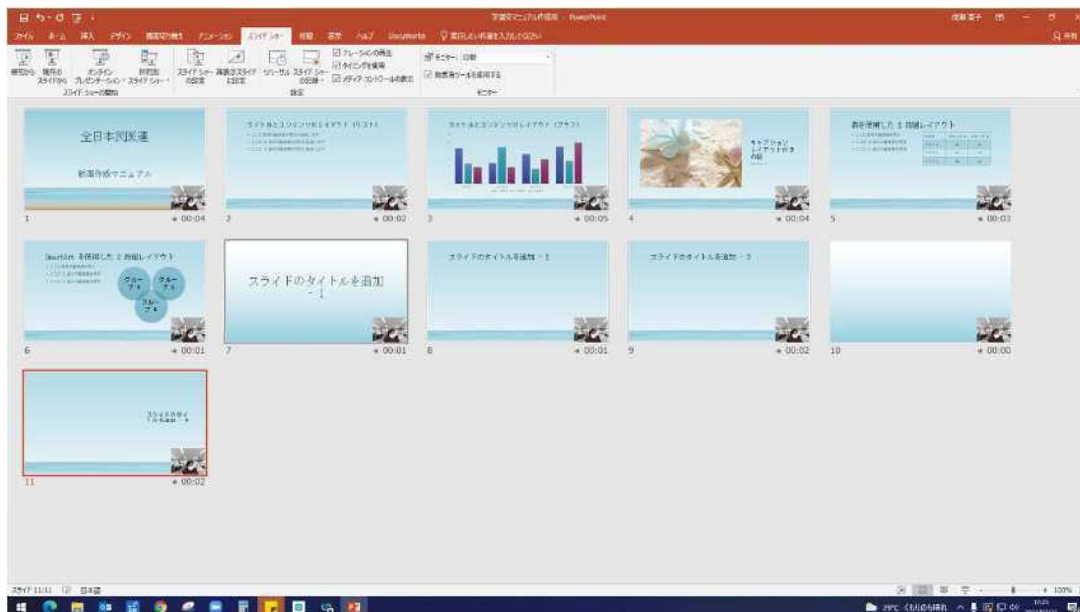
新聞マニュアル作成版 - PowerPoint

ファイル　ホーム　挿入　デザイン　画面切り替え　アニメーション　スライド ショー　校閲　表示　ヘルプ　Documents　実行したい作業を入力してください

最初から　現在のスライドから　オンライン プレゼンテーション　目的別スライド ショー
スライド ショーの開始
スライド ショーの設定　非表示スライドに設定　リハーサル　スライド ショーの記録
ナレーションの再生
タイミングを使用
メディア コントロールの表示
設定
モニター: 自動
発表者ツールを使用する
モニター

全日本図医連
新聞作成マニュアル
1
00:04

タイトルとコンテンツのレイアウト (リスト)
2
00:02

タイトルとコンテンツのレイアウト (グラフ)
3
00:05

キャプション付きレイアウトの例
4
00:04

表を使用した 2 段組レイアウト
5
00:03

SmartArt を使用した 2 段組レイアウト
グループ
グループ
グループ
6
00:01

スライドのタイトルを追加 - 1
7
00:01

スライドのタイトルを追加 - 2
8
00:01

スライドのタイトルを追加 - 3
9
00:02

10
00:00

スライドのタイトルを追加 - 4
11
00:02

スライド 11/11　日本語
100%